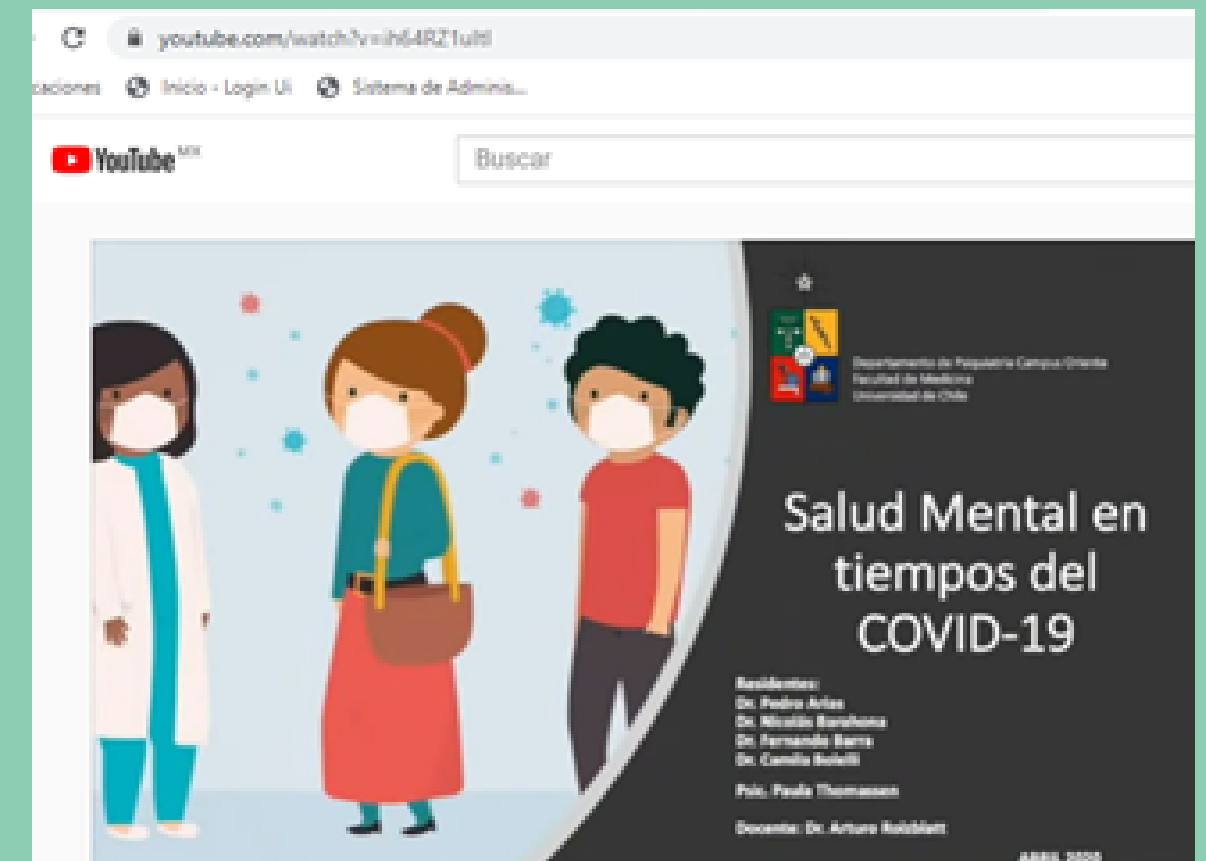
youtube.com/watch?v=ih64RZ1ultI

caciones Inicio - Login Ui Sistema de Adminis...

YouTube MX

Buscar

Departamento de Psiquiatría Campus Oriente
Facultad de Medicina
Universidad de Chile

Salud Mental en tiempos del COVID-19

Residentes:
Dr. Pedro Arias
Dr. Nicolás Barahona
Dr. Fernando Barra
Dr. Camilo Bolelli

Psic. Paula Thomassen

Docente: Dr. Arturo Roizblatt

ABRIL 2020